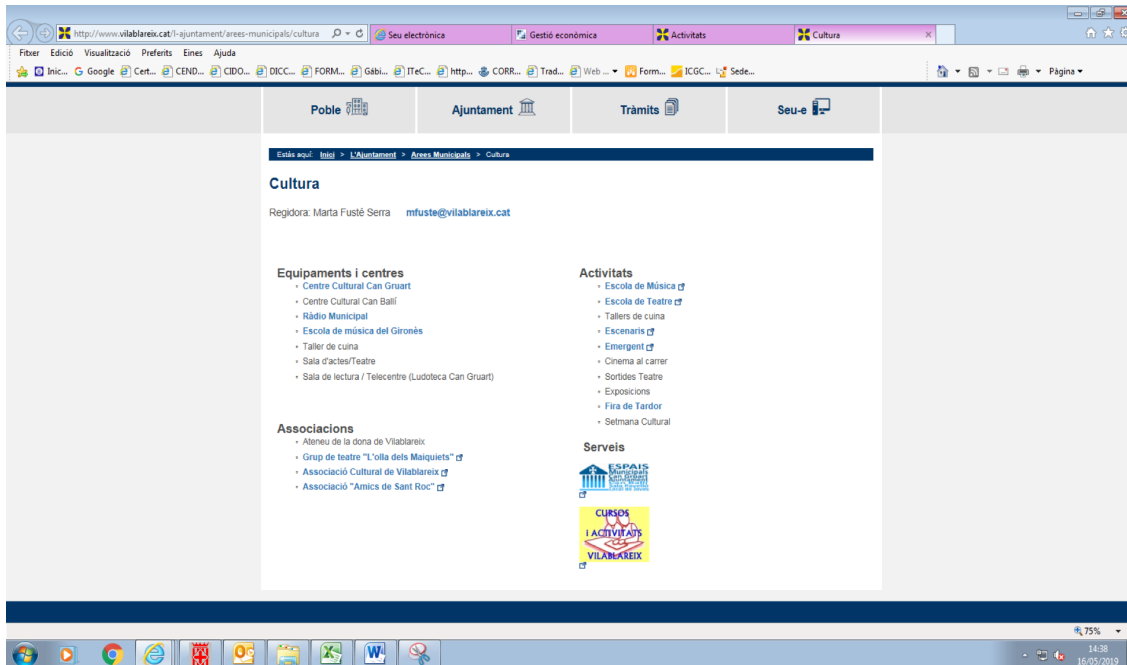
http://www.vilablareix.cat/l-ajuntament/arees-municipals/cultura
Seu electrònica
Gestió econòmica
Activitats
Cultura

Fitxer Edició Visualització Preferits Eines Ajuda

Inic... Google Cert... CEND... CIDO... DICC... FORM... Gàbi... ITeC... http... CORR... Trad... Web... Form... ICGC... Sede...

Pàgina

Poble
Ajuntament
Tràmits
Seu-e

Estàs aquí: Inici > L'Ajuntament > Arees Municipals > Cultura

Cultura

Regidora: Marta Fusté Serra mfuste@vilablareix.cat

Equipaments i centres
- Centre Cultural Can Gruart
- Centre Cultural Can Ballí
- Ràdio Municipal
- Escola de música del Gironès
- Taller de cuina
- Sala d'actes/Teatre
- Sala de lectura / Telecentre (Ludoteca Can Gruart)

Associacions
- Ateneu de la dona de Vilablareix
- Grup de teatre "L'olla dels Maiquiets"
- Associació Cultural de Vilablareix
- Associació "Amics de Sant Roc"

Activitats
- Escola de Música
- Escola de Teatre
- Tallers de cuina
- Escenaris
- Emergent
- Cinema al carrer
- Sortides Teatre
- Exposicions
- Fira de Tardor
- Setmana Cultural

Serveis

ESPAIS Municipals

CURSOS I ACTIVITATS VILABLAREIX

75%

14:38
16/05/2019